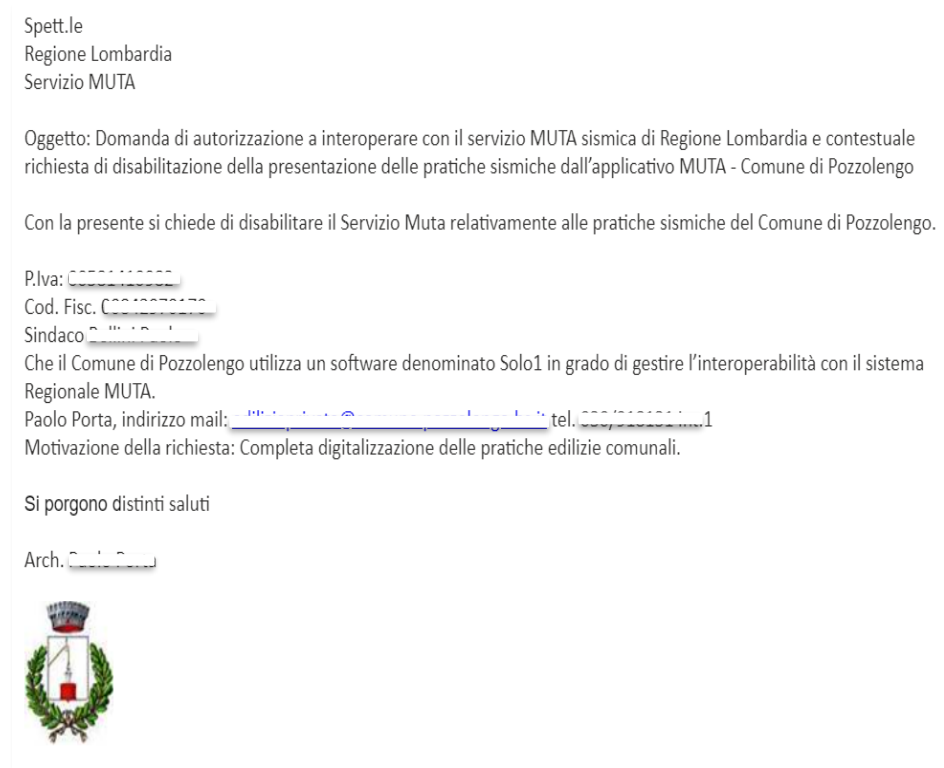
Spett.le
Regione Lombardia
Servizio MUTA

Oggetto: Domanda di autorizzazione a interoperare con il servizio MUTA sismica di Regione Lombardia e contestuale richiesta di disabilitazione della presentazione delle pratiche sismiche dall'applicativo MUTA - Comune di Pozzolengo

Con la presente si chiede di disabilitare il Servizio Muta relativamente alle pratiche sismiche del Comune di Pozzolengo.

P.Iva: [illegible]
Cod. Fisc. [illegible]
Sindaco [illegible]
Che il Comune di Pozzolengo utilizza un software denominato Solo1 in grado di gestire l'interoperabilità con il sistema Regionale MUTA.
Paolo Porta, indirizzo mail: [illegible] tel. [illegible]1
Motivazione della richiesta: Completa digitalizzazione delle pratiche edilizie comunali.

Si porgono distinti saluti

Arch. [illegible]